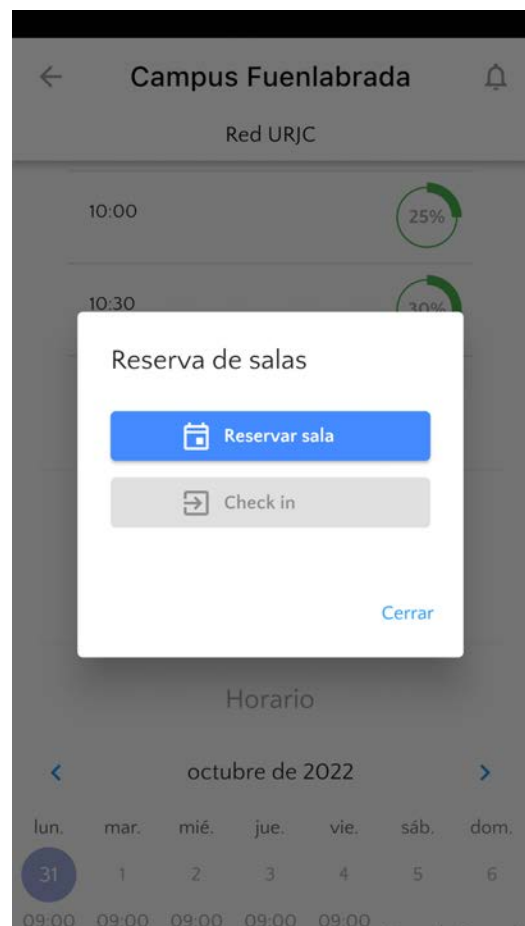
Campus Fuenlabrada

Red URJC

10:00

25%

10:30

30%

Reserva de salas

Reservar sala

Check in

Cerrar

Horario

octubre de 2022

| lun. | mar. | mié. | jue. | vie. | sáb. | dom. |
|---|---|---|---|---|---|---|
| 31 | 1 | 2 | 3 | 4 | 5 | 6 |
| 09:00 | 09:00 | 09:00 | 09:00 | 09:00 | | |